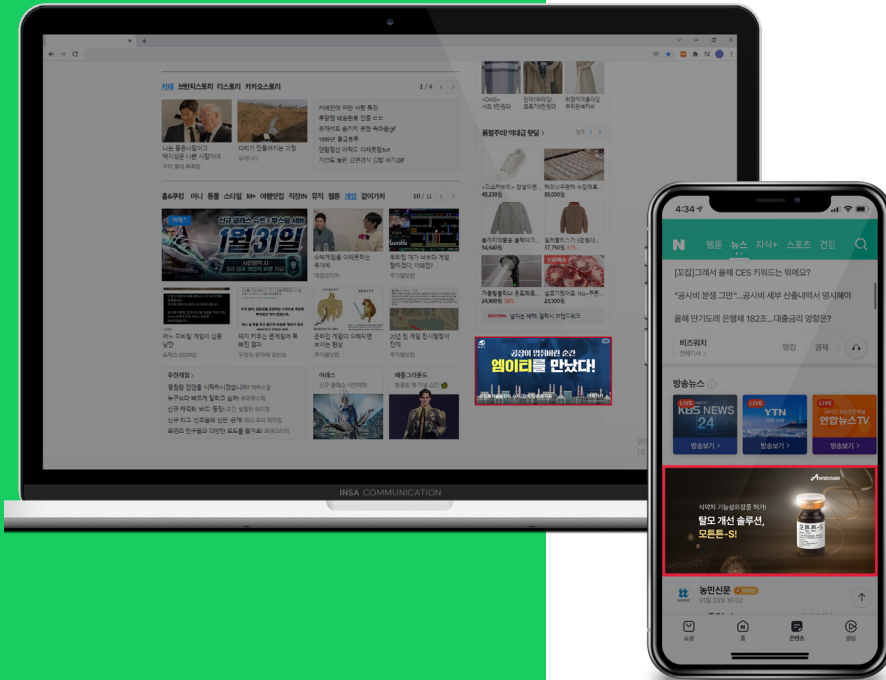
카페 브런치스토리 티스토리 카카오스토리

1/4

홈&쿠킨 머니 동물 스타일 M+ 여행맛집 직장IN 뮤직 웹툰 게임 걸어가치

10 / 11

1월31일

공장이 멈춰버린 순간
엠이티를 만났다!

INSA COMMUNICATION

4:34

N 웹툰 뉴스 지식+ 스포츠 건강

[포집]그래서 올해 CES 키워드는 뭐에요?

"공사비 분쟁 그만"...공사비 세부 산출내역서 명시해야

올해 만기도래 은행채 182조...대출금리 영향은?

비즈워치

랭킹 경제

방송뉴스

LIVE KBS NEWS 24 방송보기 >

LIVE YTN 방송보기 >

LIVE 연합뉴스TV 방송보기 >

식약처 기능성화장품 허가
탈모 개선 솔루션,
모든톤-S!

농민신문

쇼핑 홈 콘텐츠 클립